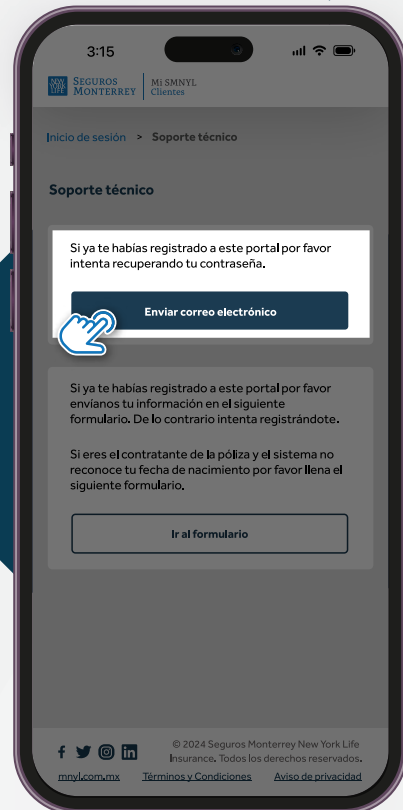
3:15

NEW YORK LIFE SEGUROS MONTERREY | Mi SMNYL Clientes

Inicio de sesión > Soporte técnico

Soporte técnico

Si ya te habías registrado a este portal por favor intenta recuperando tu contraseña.

Enviar correo electrónico

Si ya te habías registrado a este portal por favor envíanos tu información en el siguiente formulario. De lo contrario intenta registrándote.

Si eres el contratante de la póliza y el sistema no reconoce tu fecha de nacimiento por favor llena el siguiente formulario.

Ir al formulario

© 2024 Seguros Monterrey New York Life Insurance. Todos los derechos reservados.

mnyl.com.mx Términos y Condiciones Aviso de privacidad